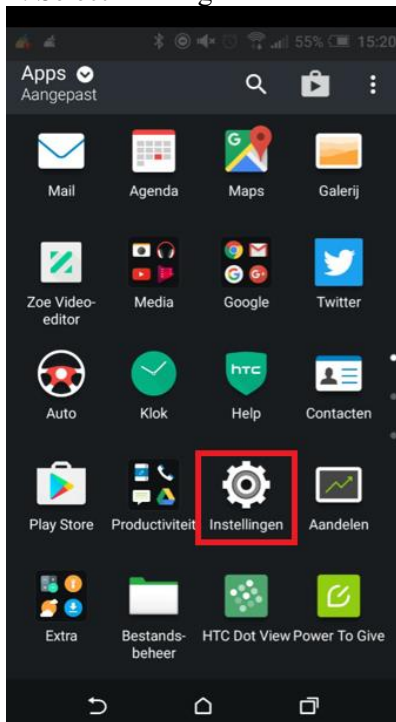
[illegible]

55% 15:20

Apps
Aangepast

Mail
Agenda
Maps
Galerij

Zoe Video-editor
Media
Google
Twitter

htc

Auto
Klok
Help
Contacten

Play Store
Productiviteit
Instellingen
Aandelen

Extra
Bestandsbeheer
HTC Dot View
Power To Give